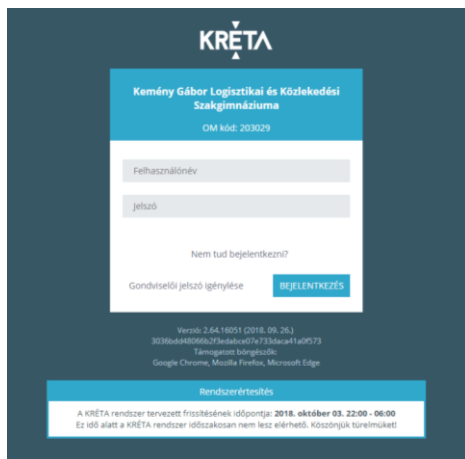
KRÉTA

Kemény Gábor Logisztikai és Közlekedési Szakgimnáziuma

OM kód: 203029

Felhasználónév

Jelszó

Nem tud bejelentkezni?

Gondviselői jelszó igénylése

BEJELENTKEZÉS

Verzió: 2.64.16051 (2018. 09. 26.)
3036bdd48066b2f3edabce07e733dace41a0f573
Támogatott böngészők:
Google Chrome, Mozilla Firefox, Microsoft Edge

Rendszerértesítés

A KRÉTA rendszer tervezett frissítésének időpontja: 2018. október 03. 22:00 - 06:00
Ez idő alatt a KRÉTA rendszer időszakosan nem lesz elérhető. Köszönjük türelmüket!